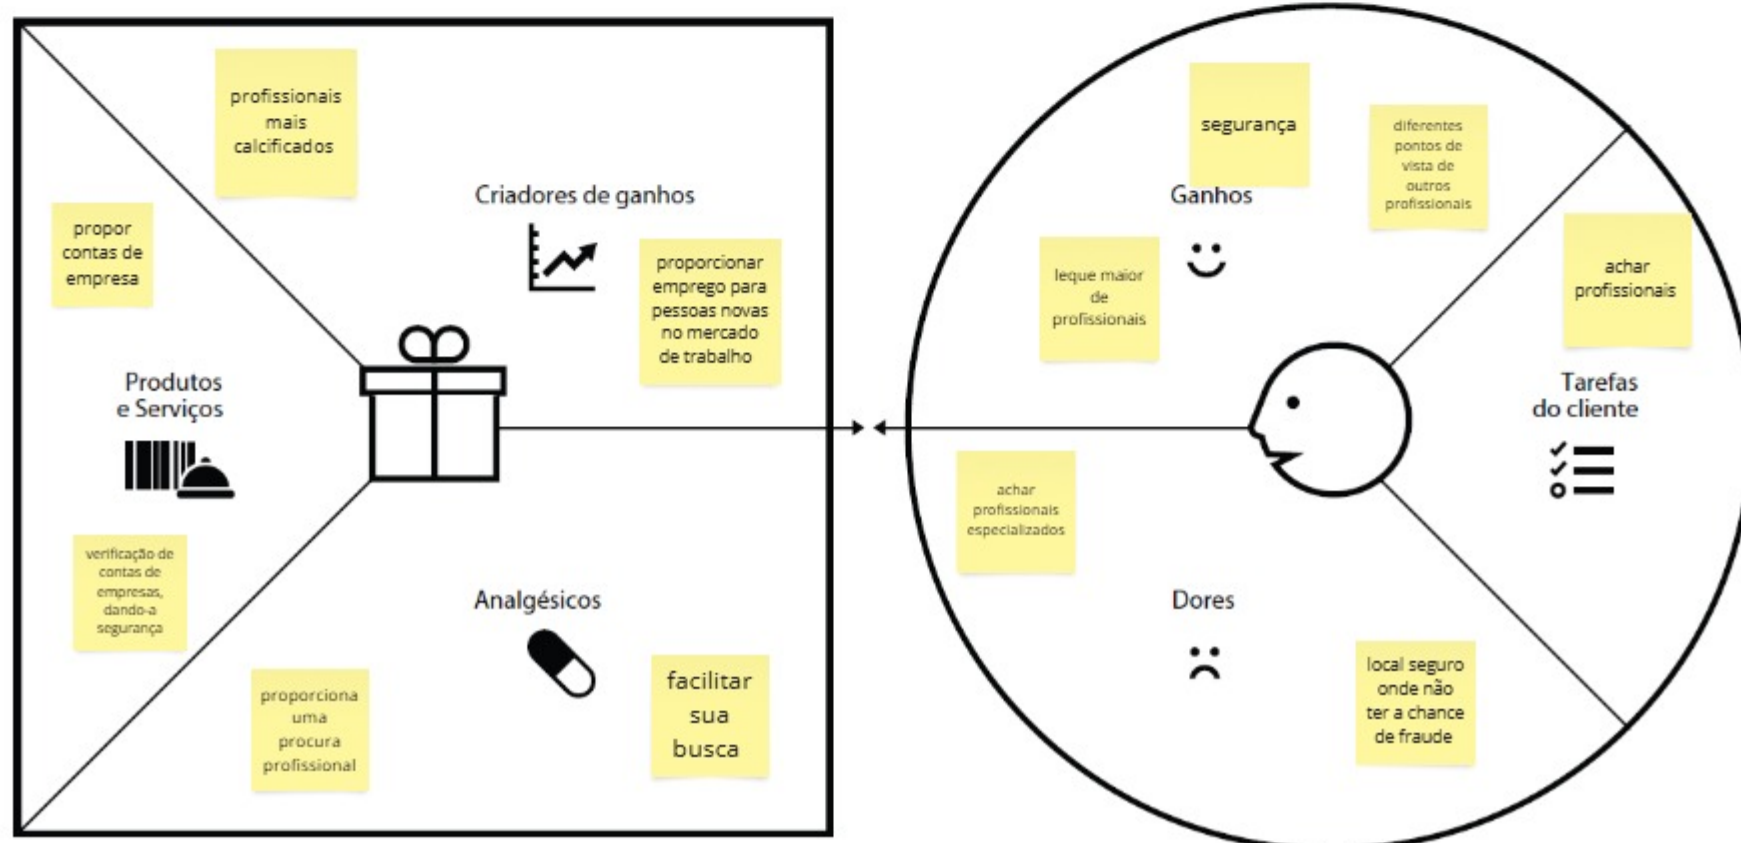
profissionais mais calcificados

Criadores de ganhos

propor contas de empresa

proporcionar emprego para pessoas novas no mercado de trabalho

Produtos e Serviços

verificação de contas de empresas, dando-a segurança

Analgésicos

proporciona uma procura profissional

facilitar sua busca

segurança

diferentes pontos de vista de outros profissionais

Ganhos

leque maior de profissionais

achar profissionais

Tarefas do cliente

achar profissionais especializados

Dores

local seguro onde não ter a chance de fraude